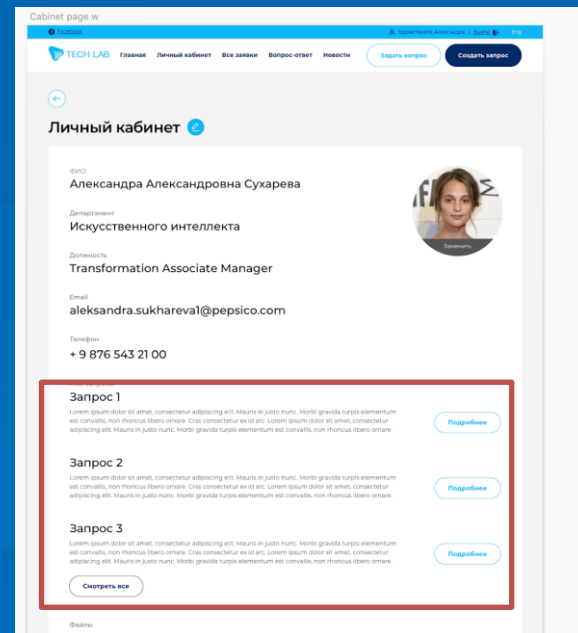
Cabinet page w

Facebook

Здравствуйте, Александра | Выйти | Eng

TECH LAB Главная Личный кабинет Все заявки Вопрос-ответ Новости Задать вопрос Создать запрос

Личный кабинет

ФИО
Александра Александровна Сухарева

Департамент
Искусственного интеллекта

Должность
Transformation Associate Manager

Email
aleksandra.sukhareva1@pepsico.com

Телефон
+ 9 876 543 21 00

Заменить

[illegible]

Запрос 1
Lorem ipsum dolor sit amet, consectetur adipiscing elit. Mauris in justo nunc. Morbi gravida turpis elementum est convallis, non rhoncus libero ornare. Cras consectetur ex id arc. Lorem ipsum dolor sit amet, consectetur adipiscing elit. Mauris in justo nunc. Morbi gravida turpis elementum est convallis, non rhoncus libero ornare.

Подробнее

Запрос 2
Lorem ipsum dolor sit amet, consectetur adipiscing elit. Mauris in justo nunc. Morbi gravida turpis elementum est convallis, non rhoncus libero ornare. Cras consectetur ex id arc. Lorem ipsum dolor sit amet, consectetur adipiscing elit. Mauris in justo nunc. Morbi gravida turpis elementum est convallis, non rhoncus libero ornare.

Подробнее

Запрос 3
Lorem ipsum dolor sit amet, consectetur adipiscing elit. Mauris in justo nunc. Morbi gravida turpis elementum est convallis, non rhoncus libero ornare. Cras consectetur ex id arc. Lorem ipsum dolor sit amet, consectetur adipiscing elit. Mauris in justo nunc. Morbi gravida turpis elementum est convallis, non rhoncus libero ornare.

Подробнее

Смотреть все

Файлы